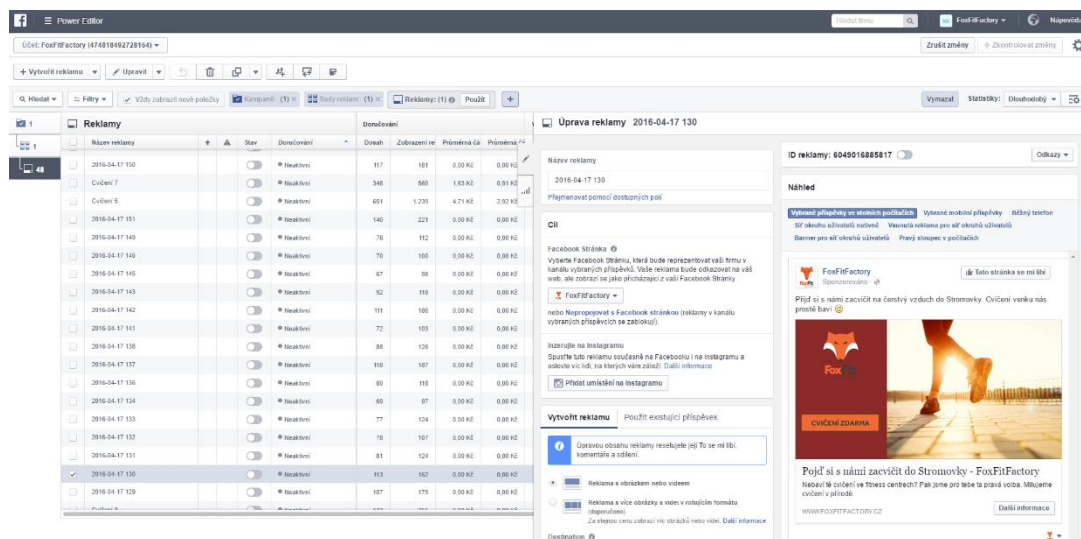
Power Editor

Hledat firmu

FoxFitFactory

Nápověda

Účet: FoxFitFactory (474818492728164)

Zrušit změny

Zkontrolovat změny

+ Vytvořit reklamu

Upravit

Hledat

Filtry

Vždy zobrazit nové položky

Kampaně: (1)

Sady reklam: (1)

Reklamy: (1)

Použít

Vymazat

Statistiky: Dlouhodobý

1

1

48

Reklamy

Doručování

| Název reklamy | Stav | Doručování | Dosah | Zobrazení re | Průměrná čá | Průměrná |
|---|---|---|---|---|---|---|
| 2016-04-17 150 | | Neaktivní | 117 | 181 | 0,00 Kč | 0,00 Kč |
| Cvičení 7 | | Neaktivní | 348 | 580 | 1,63 Kč | 0,91 Kč |
| Cvičení 5 | | Neaktivní | 651 | 1 239 | 4,71 Kč | 2,92 Kč |
| 2016-04-17 151 | | Neaktivní | 140 | 221 | 0,00 Kč | 0,00 Kč |
| 2016-04-17 149 | | Neaktivní | 78 | 112 | 0,00 Kč | 0,00 Kč |
| 2016-04-17 146 | | Neaktivní | 70 | 100 | 0,00 Kč | 0,00 Kč |
| 2016-04-17 145 | | Neaktivní | 67 | 86 | 0,00 Kč | 0,00 Kč |
| 2016-04-17 143 | | Neaktivní | 92 | 118 | 0,00 Kč | 0,00 Kč |
| 2016-04-17 142 | | Neaktivní | 111 | 180 | 0,00 Kč | 0,00 Kč |
| 2016-04-17 141 | | Neaktivní | 72 | 103 | 0,00 Kč | 0,00 Kč |
| 2016-04-17 138 | | Neaktivní | 88 | 126 | 0,00 Kč | 0,00 Kč |
| 2016-04-17 137 | | Neaktivní | 110 | 187 | 0,00 Kč | 0,00 Kč |
| 2016-04-17 136 | | Neaktivní | 80 | 118 | 0,00 Kč | 0,00 Kč |
| 2016-04-17 134 | | Neaktivní | 60 | 87 | 0,00 Kč | 0,00 Kč |
| 2016-04-17 133 | | Neaktivní | 77 | 124 | 0,00 Kč | 0,00 Kč |
| 2016-04-17 132 | | Neaktivní | 78 | 107 | 0,00 Kč | 0,00 Kč |
| 2016-04-17 131 | | Neaktivní | 81 | 124 | 0,00 Kč | 0,00 Kč |
| 2016-04-17 130 | | Neaktivní | 113 | 162 | 0,00 Kč | 0,00 Kč |
| 2016-04-17 129 | | Neaktivní | 107 | 175 | 0,00 Kč | 0,00 Kč |

Úprava reklamy 2016-04-17 130

Název reklamy

2016-04-17 130

Přejmenovat pomocí dostupných polí

Cíl

Facebook Stránka

Vyberte Facebook Stránku, která bude reprezentovat vaši firmu v kanálu vybraných příspěvků. Vaše reklama bude odkazovat na váš web, ale zobrazí se jako přicházející z vaší Facebook Stránky.

FoxFitFactory

nebo Nepropojovat s Facebook stránkou (reklamy v kanálu vybraných příspěvků se zablokují).

Inzerujte na Instagramu

Spusťte tuto reklamu současně na Facebooku i na Instagramu a oslovte víc lidí, na kterých vám záleží. Další informace

Přidat umístění na Instagramu

Vytvořit reklamu

Použít existující příspěvek

Úpravou obsahu reklamy resetujete její To se mi líbí, komentáře a sdílení.

Reklama s obrázkem nebo videem

Reklama s více obrázky a videi v rotačním formátu (doporučeno)

Za stejnou cenu zobrazí víc obrázků nebo videí. Další informace

Destination

ID reklamy: 6049016885817

Odkazy

Náhled

Vybrané příspěvky ve stolních počítačích

Vybrané mobilní příspěvky

Běžný telefon

Síť okruhu uživatelů nativně

Vsunutá reklama pro síť okruhu uživatelů

Banner pro síť okruhu uživatelů

Pravý sloupec v počítačích

FoxFitFactory

Sponzorováno

To se mi líbí

Přijď si s námi zacvičit na čerstvý vzduch do Stromovky. Cvičení venku nás prostě baví

FoxFit

CVIČENÍ ZDARMA

Pojď si s námi zacvičit do Stromovky - FoxFitFactory

Nebaví tě cvičení ve fitness centrech? Pak jsme pro tebe ta pravá volba. Milujeme cvičení v přírodě.

WWW.FOXFITFACTORY.CZ

Další informace